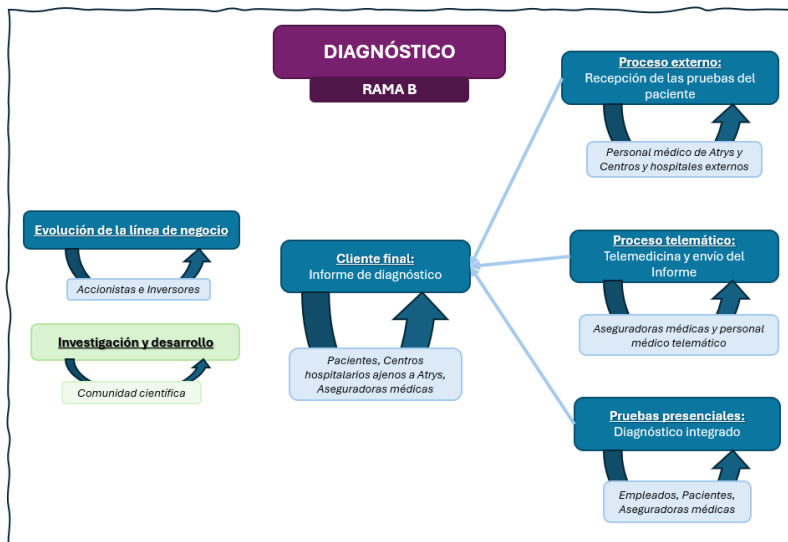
DIAGNÓSTICO

RAMA B

Evolución de la línea de negocio

Accionistas e Inversores

Investigación y desarrollo

Comunidad científica

Cliente final:
Informe de diagnóstico

Pacientes, Centros hospitalarios ajenos a Atrys, Aseguradoras médicas

Proceso externo:
Recepción de las pruebas del paciente

Personal médico de Atrys y Centros y hospitales externos

Proceso telemático:
Telemedicina y envío del Informe

Aseguradoras médicas y personal médico telemático

Pruebas presenciales:
Diagnóstico integrado

Empleados, Pacientes, Aseguradoras médicas